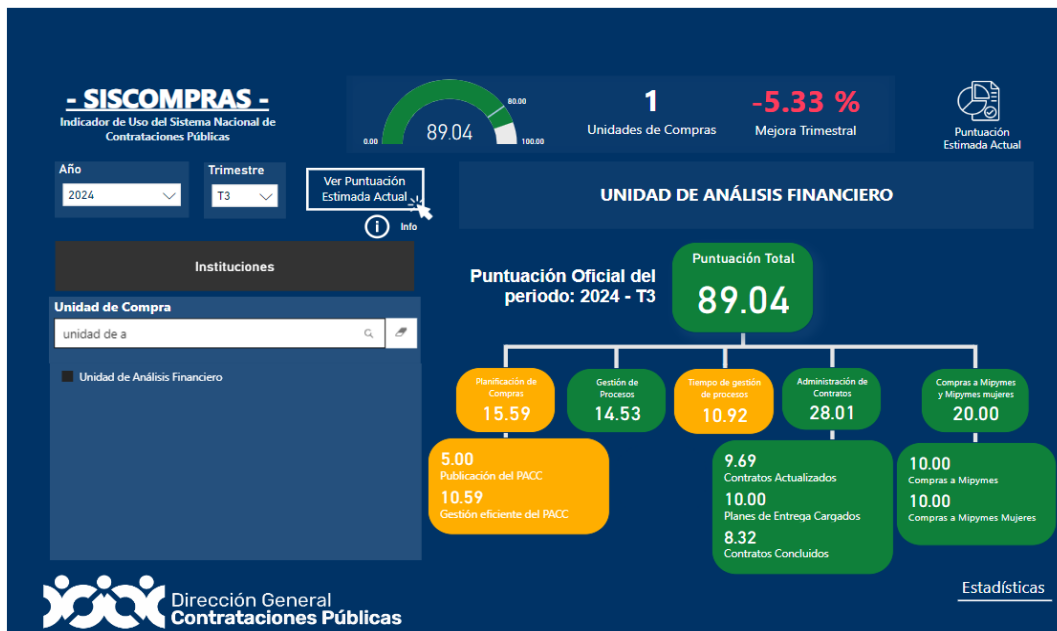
- SISCOMPRAS -
Indicador de Uso del Sistema Nacional de Contrataciones Públicas

0.00
80.00
89.04
100.00

1
Unidades de Compras

-5.33 %
Mejora Trimestral

Puntuación Estimada Actual

Año
2024

Trimestre
T3

Ver Puntuación Estimada Actual
Info

UNIDAD DE ANÁLISIS FINANCIERO

Instituciones

Unidad de Compra
unidad de a

Unidad de Análisis Financiero

Puntuación Oficial del periodo: 2024 - T3

Puntuación Total
89.04

Planificación de Compras
15.59

Gestión de Procesos
14.53

Tiempo de gestión de procesos
10.92

Administración de Contratos
28.01

Compras a Mipymes y Mipymes mujeres
20.00

5.00
Publicación del PACC
10.59
Gestión eficiente del PACC

9.69
Contratos Actualizados
10.00
Planes de Entrega Cargados
8.32
Contratos Concluidos

10.00
Compras a Mipymes
10.00
Compras a Mipymes Mujeres

Dirección General
Contrataciones Públicas

Estadísticas